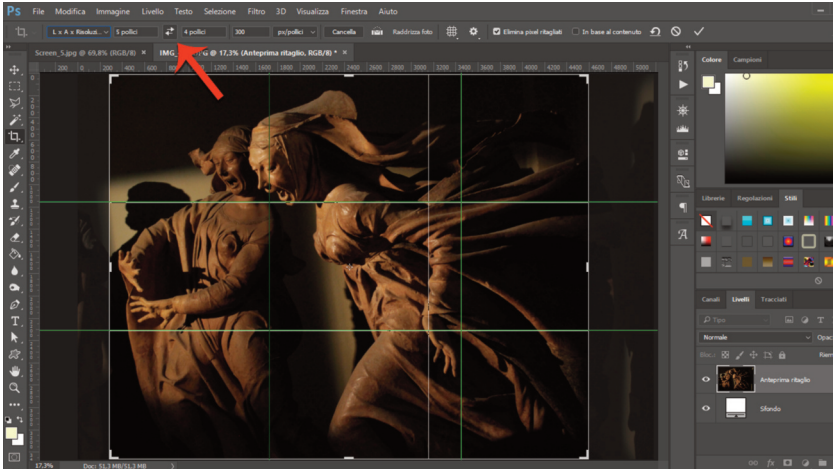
Ps File Modifica Immagine Livello Testo Selezione Filtro 3D Visualizza Finestra Aiuto

L x A x Risoluz... 5 pollici 4 pollici 300 px/pollici Cancella Raddrizza foto Elimina pixel ritagliati In base al contenuto

Screen_5.jpg @ 69,8% (RGB/8) × IMG_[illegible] @ 17,3% (Anteprima ritaglio, RGB/8) * ×

200 0 200 400 600 800 1000 1200 1400 1600 1800 2000 2200 2400 2600 2800 3000 3200 3400 3600 3800 4000 4200 4400 4600 4800 5000

Colore Campioni

Librerie Regolazioni Stili

Canali Livelli Tracciati

Tipo

Normale Opac

Blocc.: Riem

Anteprima ritaglio

Sfondo

17,3% Doc: 51,3 MB/51,3 MB